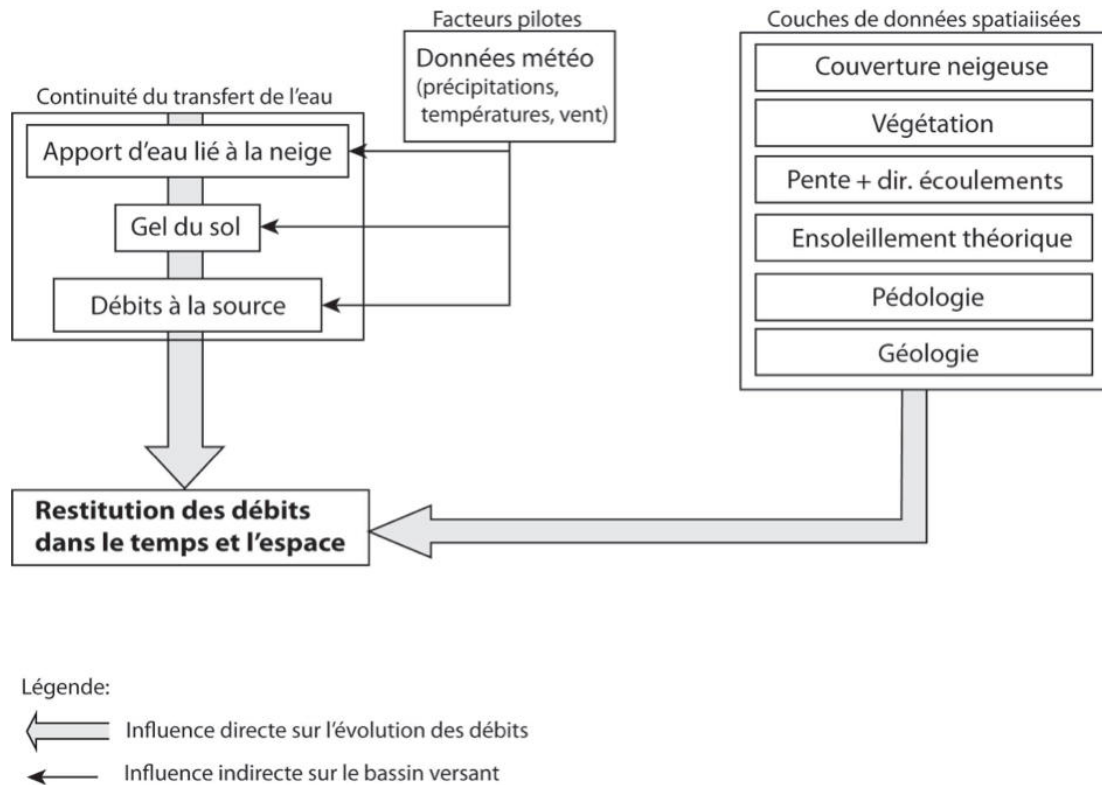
Facteurs pilotes

Données météo (précipitations, températures, vent)

Couches de données spatiaiisées

Couverture neigeuse

Végétation

Pente + dir. écoulements

Ensoleillement théorique

Pédologie

Géologie

Continuité du transfert de l'eau

Apport d'eau lié à la neige

Gel du sol

Débits à la source

**Restitution des débits dans le temps et l'espace**

Légende:

Influence directe sur l'évolution des débits

Influence indirecte sur le bassin versant